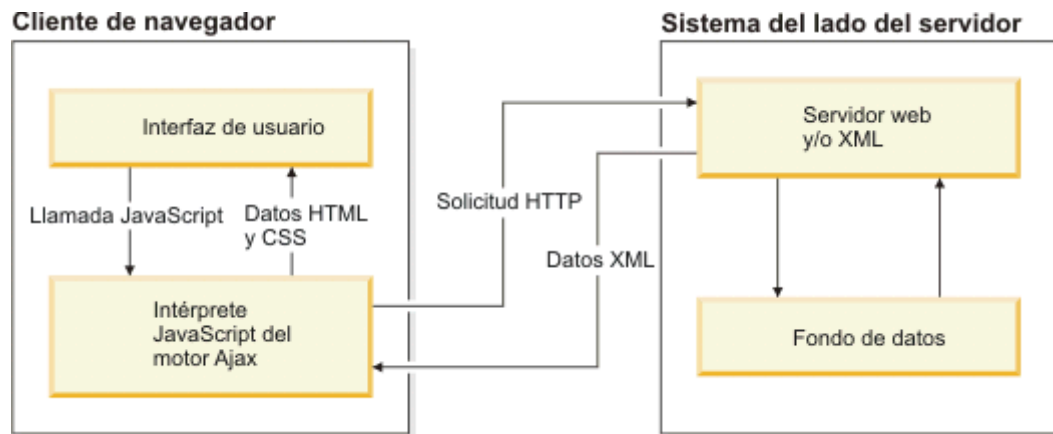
Cliente de navegador

Interfaz de usuario

Llamada JavaScript

Datos HTML y CSS

Intérprete JavaScript del motor Ajax

Solicitud HTTP

Datos XML

Sistema del lado del servidor

Servidor web y/o XML

Fondo de datos